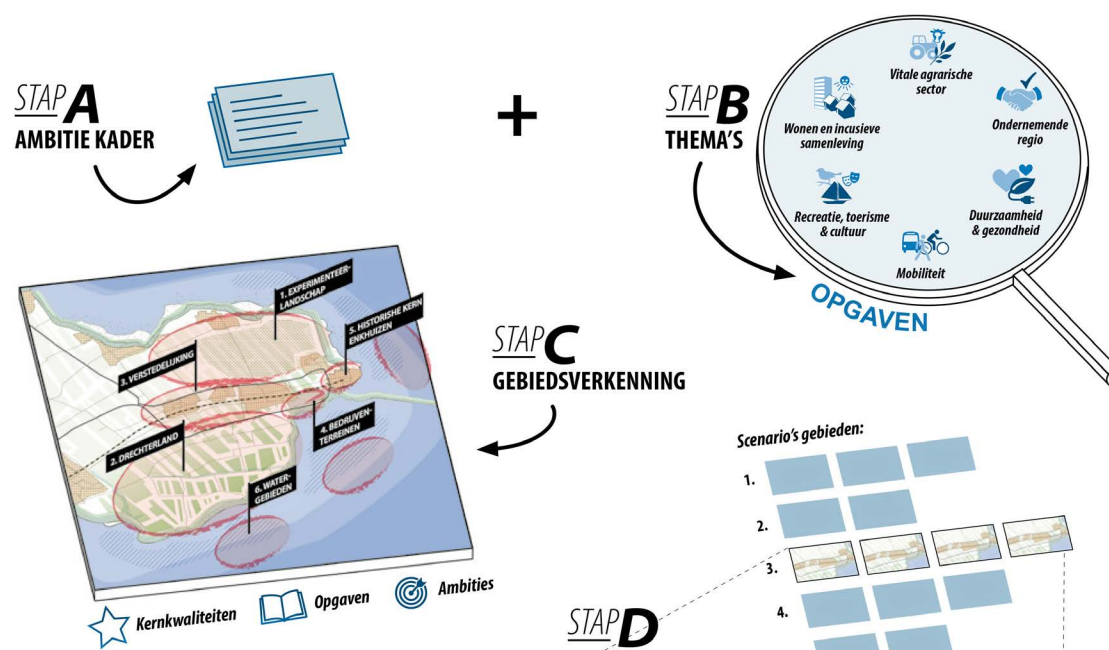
STAP A
AMBITIE KADER

+

STAP B
THEMA'S

Vitale agrarische sector

Wonen en incusieve samenleving

Ondernemende regio

Recreatie, toerisme & cultuur

Duurzaamheid & gezondheid

Mobiliteit

OPGAVEN

1. EXPERIMENTEERLANDSCHAP

5. HISTORISCHE KERN ENKHUIZEN

3. VERSTEDELIJKING

4. BEDRIJVENTERREINEN

2. DRECHTERLAND

6. WATERGEBIEDEN

STAP C
GEBIEDSVERKENNING

Kernkwaliteiten

Opgaven

Ambities

Scenario's gebieden:

1.

2.

3.

4.

STAP D